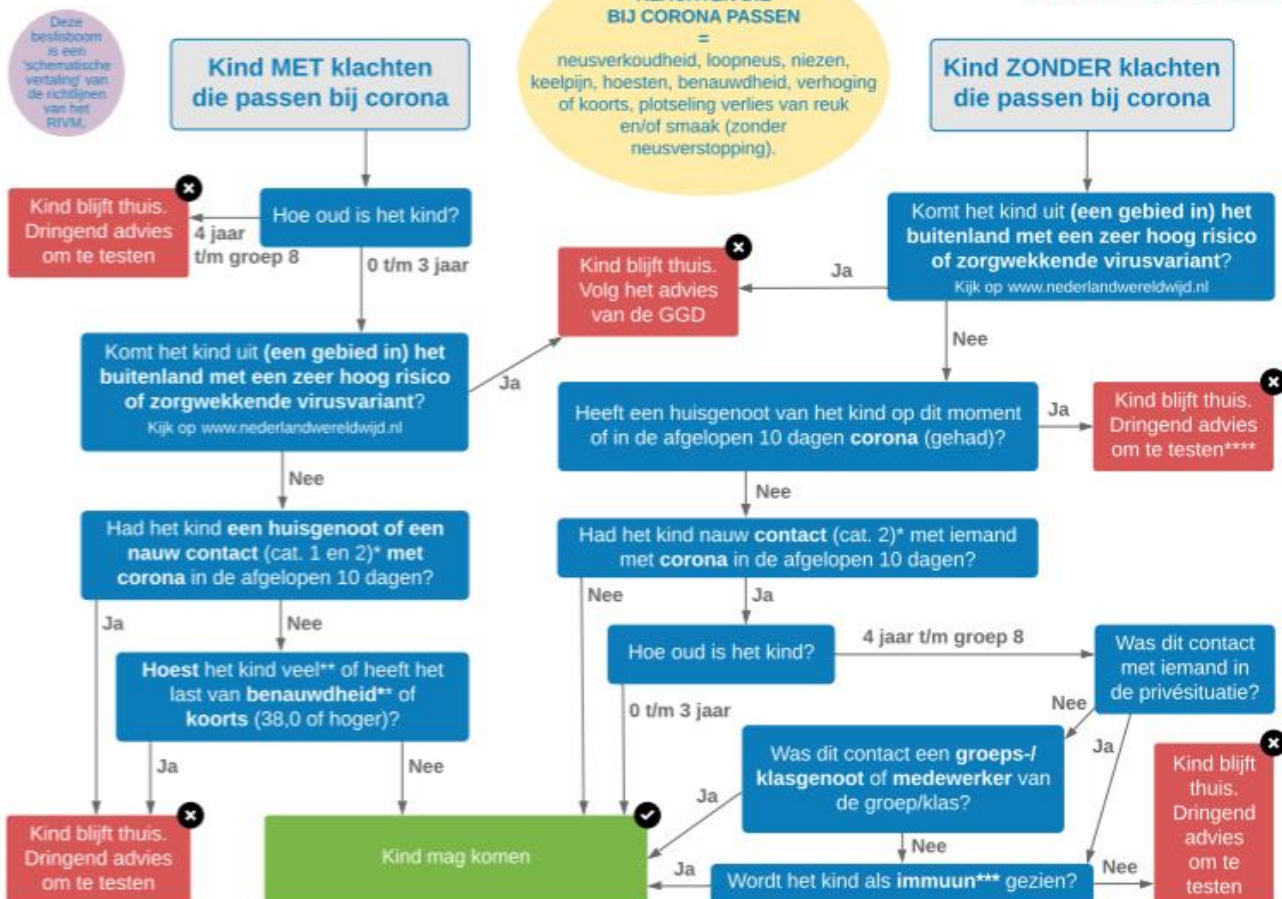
Deze beslisboom is een 'schematische vertaling' van de richtlijnen van het RIVM.

Kind MET klachten die passen bij corona

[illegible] BIJ CORONA PASSEN
=
neusverkoudheid, loopneus, niezen, keelpijn, hoesten, benauwdheid, verhoging of koorts, plotseling verlies van reuk en/of smaak (zonder neusverstopping).

Kind ZONDER klachten die passen bij corona

Hoe oud is het kind?

4 jaar t/m groep 8

Kind blijft thuis. Dringend advies om te testen

0 t/m 3 jaar

Komt het kind uit (een gebied in) het buitenland met een zeer hoog risico of zorgwekkende virusvariant?
Kijk op www.nederlandwereldwijd.nl

Ja

Kind blijft thuis. Volg het advies van de GGD

Ja

Komt het kind uit (een gebied in) het buitenland met een zeer hoog risico of zorgwekkende virusvariant?
Kijk op www.nederlandwereldwijd.nl

Nee

Nee

Heeft een huisgenoot van het kind op dit moment of in de afgelopen 10 dagen corona (gehad)?

Ja

Kind blijft thuis. Dringend advies om te testen****

Nee

Had het kind een huisgenoot of een nauw contact (cat. 1 en 2)* met corona in de afgelopen 10 dagen?

Had het kind nauw contact (cat. 2)* met iemand met corona in de afgelopen 10 dagen?

Ja

Nee

Nee

Ja

Hoe oud is het kind?

4 jaar t/m groep 8

Was dit contact met iemand in de privésituatie?

Hoest het kind veel** of heeft het last van benauwdheid** of koorts (38,0 of hoger)?

0 t/m 3 jaar

Nee

Ja

Was dit contact een groeps-/klasgenoot of medewerker van de groep/klas?

Ja

Kind blijft thuis. Dringend advies om te testen

Ja

Nee

Ja

Kind blijft thuis. Dringend advies om te testen

Kind mag komen

Nee

Ja

Wordt het kind als immuun*** gezien?

Nee